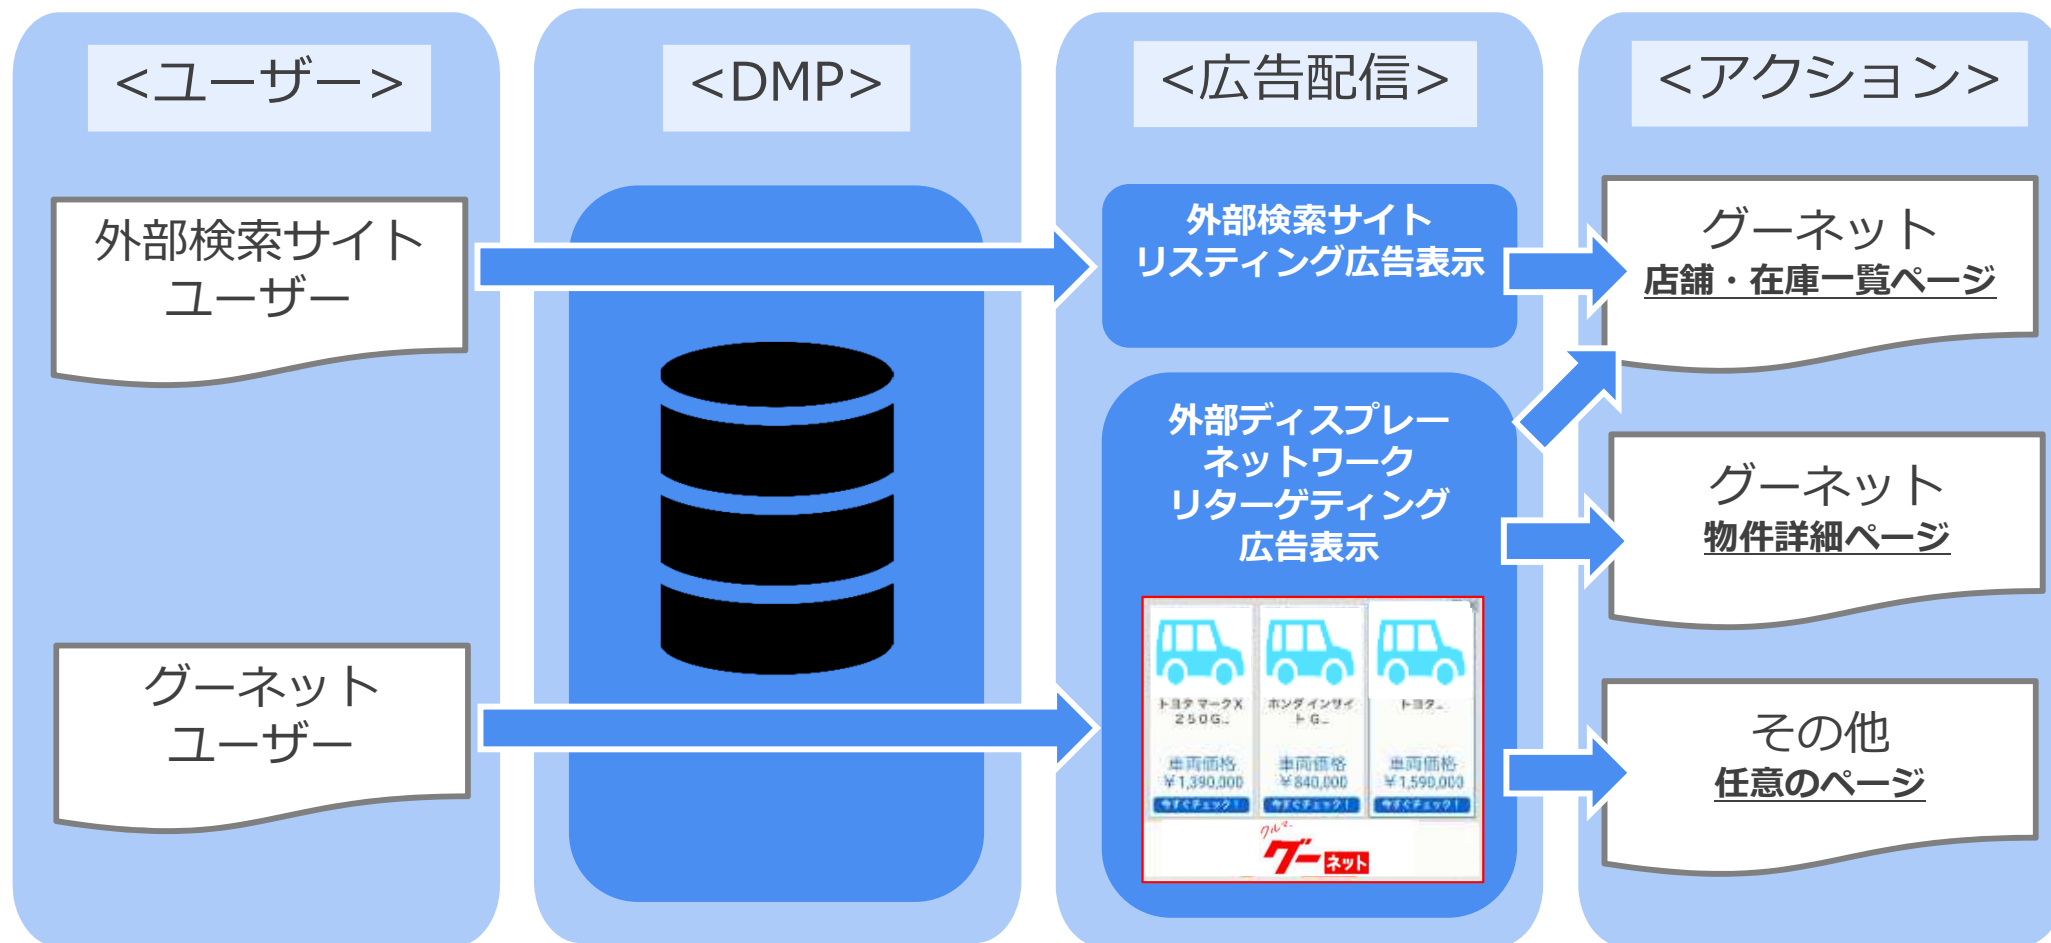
<ユーザー>

外部検索サイトユーザー

グーネットユーザー

<DMP>

<広告配信>

外部検索サイトリスティング広告表示

外部ディスプレーネットワークリターゲティング広告表示

トヨタ マークX 250G..

車両価格 ¥1,390,000

今すぐチェック！

ホンダ インサイト G..

車両価格 ¥840,000

今すぐチェック！

トヨタ..

車両価格 ¥1,590,000

今すぐチェック！

クルマ グー ネット

<アクション>

グーネット
店舗・在庫一覧ページ

グーネット
物件詳細ページ

その他
任意のページ